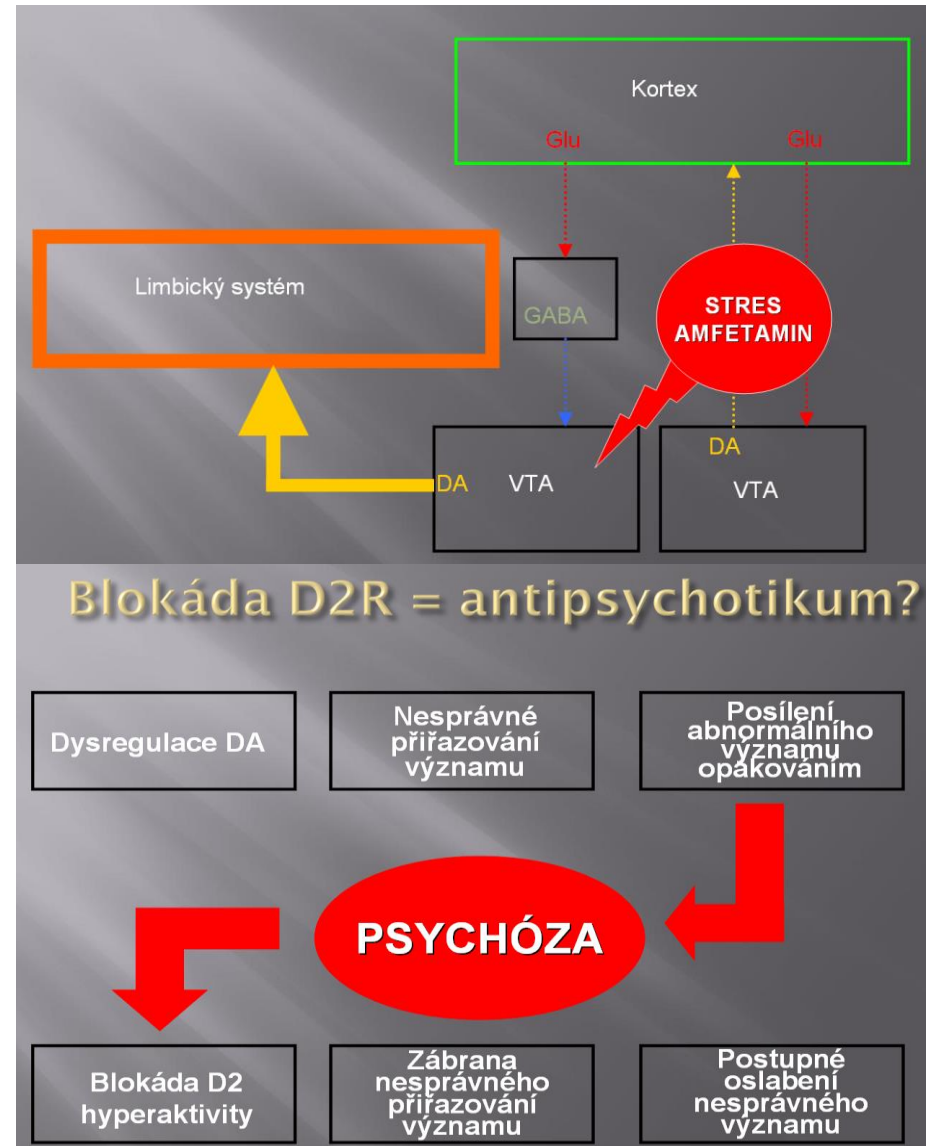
Kortex

Glu

Glu

Limbický systém

GABA

STRES
AMFETAMIN

DA

VTA

DA

VTA

Blokáda D2R = antipsychotikum?

Dysregulace DA

Nesprávné přiřazování významu

Posílení abnormálního významu opakováním

PSYCHÓZA

Blokáda D2 hyperaktivity

Zábrana nesprávného přiřazování významu

Postupné oslabení nesprávného významu